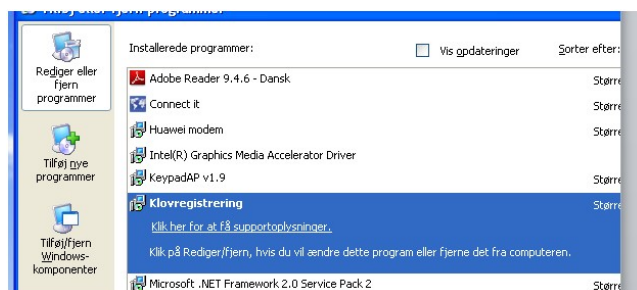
Tilføj eller fjern programmer

Rediger eller fjern programmer

Tilføj nye programmer

Tilføj/fjern Windows-komponenter

Installerede programmer:

Vis opdateringer

Sorter efter:

Adobe Reader 9.4.6 - Dansk
Større

Connect it
Størr

Huawei modem
Størr

Intel(R) Graphics Media Accelerator Driver

KeypadAP v1.9
Størr

Klovregistrering
Størr

Klik her for at få supportoplysninger.

Klik på Rediger/fjern, hvis du vil ændre dette program eller fjerne det fra computeren.

Microsoft .NET Framework 2.0 Service Pack 2
Størr